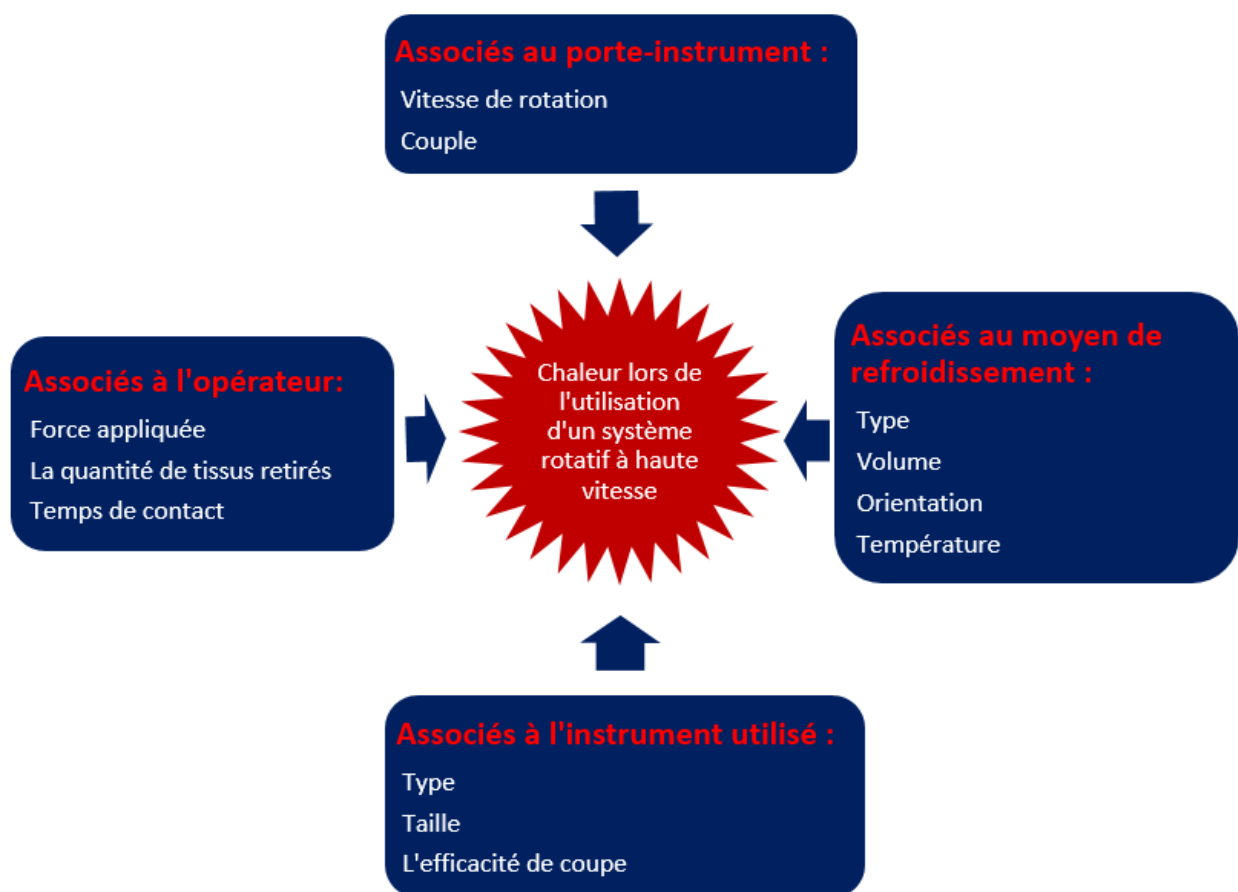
Associés au porte-instrument :
Vitesse de rotation
Couple

Associés à l'opérateur:
Force appliquée
La quantité de tissus retirés
Temps de contact

Chaleur lors de l'utilisation d'un système rotatif à haute vitesse

Associés au moyen de refroidissement :
Type
Volume
Orientation
Température

Associés à l'instrument utilisé :
Type
Taille
L'efficacité de coupe